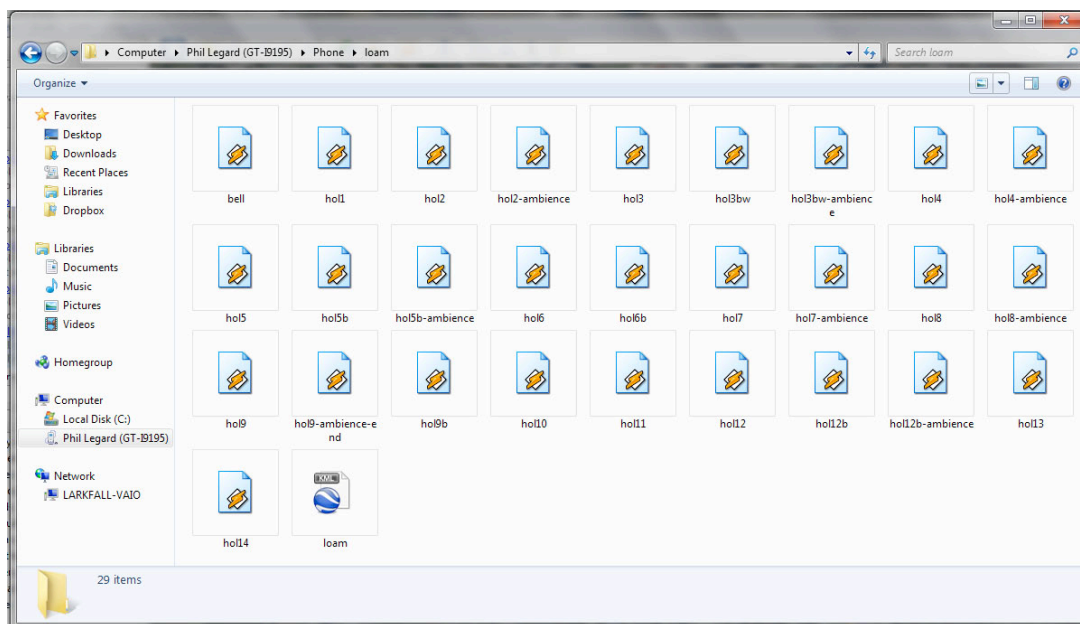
Computer ▸ Phil Legard (GT-I9195) ▸ Phone ▸ loam

Search loam

Organize ▾

Favorites
Desktop
Downloads
Recent Places
Libraries
Dropbox

Libraries
Documents
Music
Pictures
Videos

Homegroup

Computer
Local Disk (C:)
Phil Legard (GT-I9195)

Network
LARKFALL-VAIO

bell
hol1
hol2
hol2-ambience
hol3
hol3bw
hol3bw-ambience
hol4
hol4-ambience
hol5
hol5b
hol5b-ambience
hol6
hol6b
hol7
hol7-ambience
hol8
hol8-ambience
hol9
hol9-ambience-end
hol9b
hol10
hol11
hol12
hol12b
hol12b-ambience
hol13
hol14
XML
loam

29 items